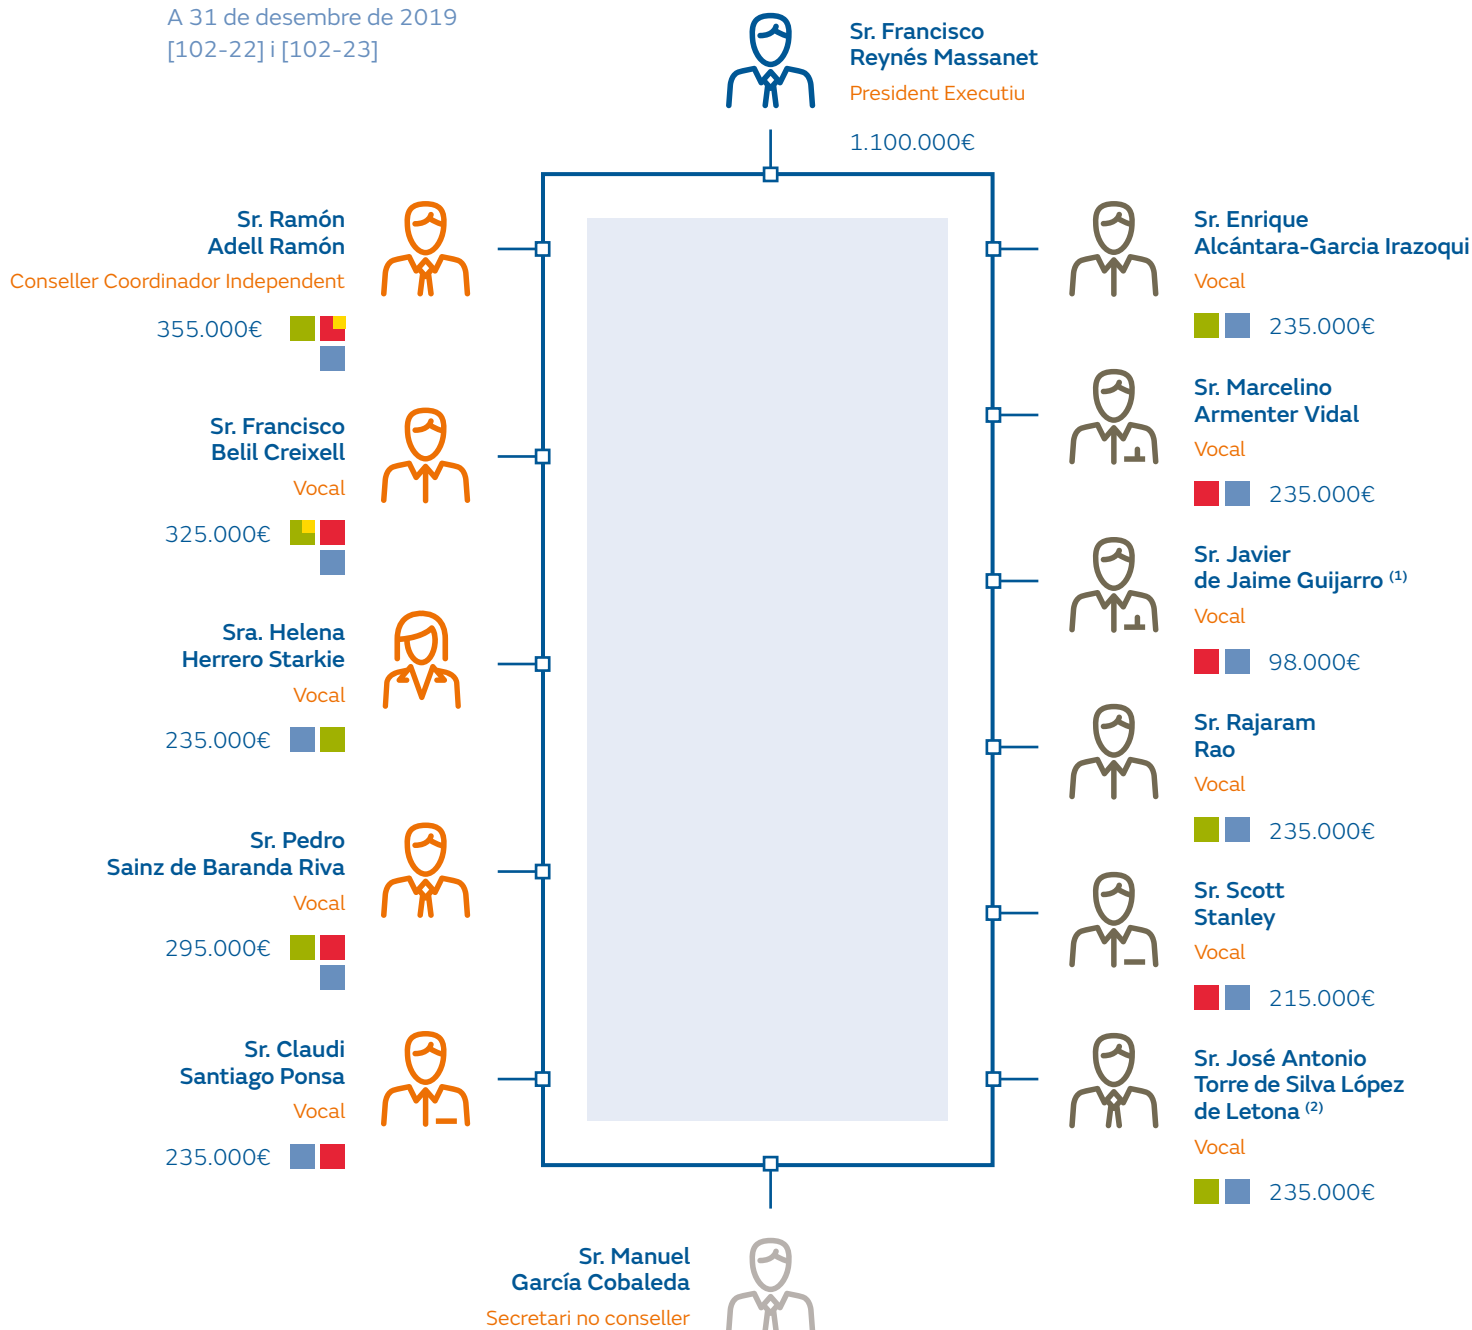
A 31 de desembre de 2019
[102-22] i [102-23]

Sr. Francisco Reynés Massanet
President Executiu
1.100.000€

Sr. Ramón Adell Ramón
Conseller Coordinador Independent
355.000€

Sr. Francisco Belil Creixell
Vocal
325.000€

Sra. Helena Herrero Starkie
Vocal
235.000€

Sr. Pedro Sainz de Baranda Riva
Vocal
295.000€

Sr. Claudi Santiago Ponsa
Vocal
235.000€

Sr. Enrique Alcántara-Garcia Irazoqui
Vocal
235.000€

Sr. Marcelino Armenter Vidal
Vocal
235.000€

Sr. Javier de Jaime Guijarro $^{(1)}$
Vocal
98.000€

Sr. Rajaram Rao
Vocal
235.000€

Sr. Scott Stanley
Vocal
215.000€

Sr. José Antonio Torre de Silva López de Letona $^{(2)}$
Vocal
235.000€

Sr. Manuel García Cobaleda
Secretari no conseller